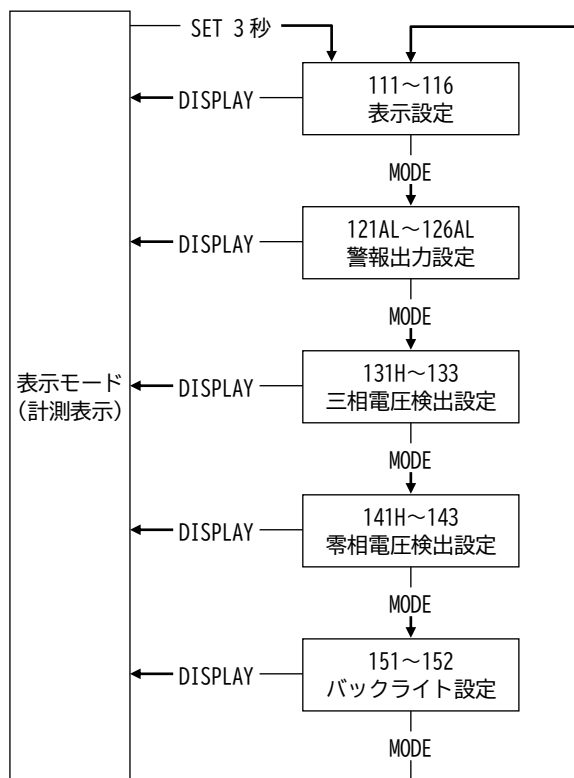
SET 3 秒

111～116
表示設定

DISPLAY

MODE

121AL～126AL
警報出力設定

DISPLAY

MODE

表示モード
(計測表示)

DISPLAY

131H～133
三相電圧検出設定

MODE

141H～143
零相電圧検出設定

DISPLAY

MODE

151～152
バックライト設定

DISPLAY

MODE